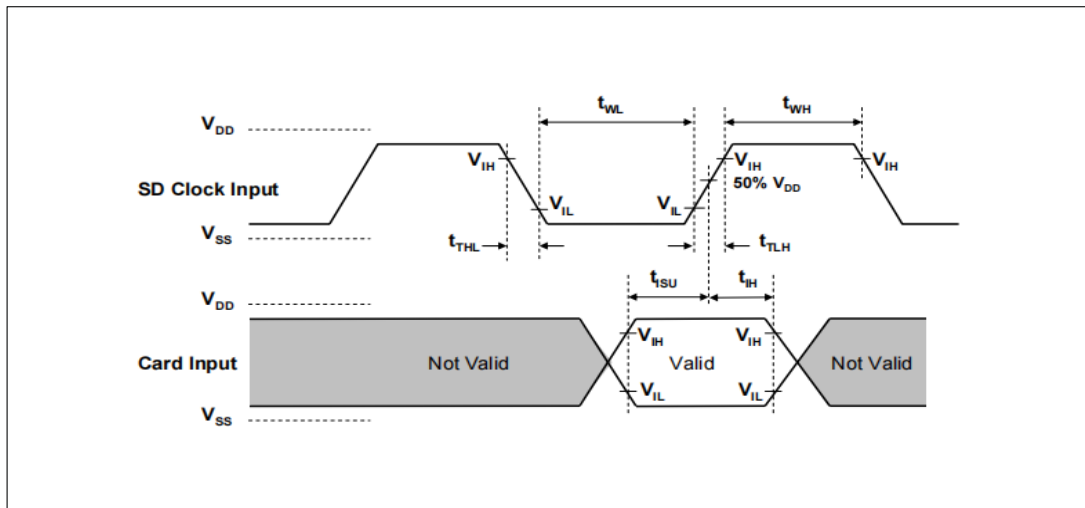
$V_{DD}$

SD Clock Input

$V_{SS}$

$t_{WL}$

$t_{WH}$

$V_{IH}$

$V_{IL}$

$V_{IL}$

$V_{IH}$

50% $V_{DD}$

$V_{IH}$

$t_{THL}$

$t_{TLH}$

$t_{ISU}$

$t_{IH}$

$V_{DD}$

Card Input

$V_{SS}$

Not Valid

$V_{IH}$

$V_{IL}$

Valid

$V_{IH}$

$V_{IL}$

Not Valid